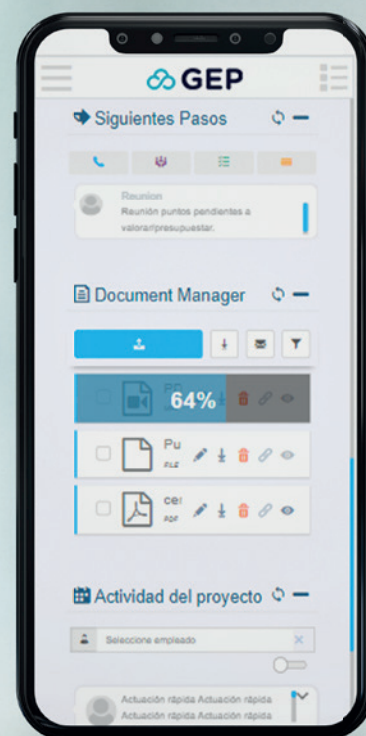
GEP

Siguientes Pasos

Reunion
Reunión puntos pendientes a valorar/presupuestar.

Document Manager

64%

Pu
FILE

ce
PDF

Actividad del proyecto

Seleccione empleado

Actuación rápida Actuación rápida
Actuación rápida Actuación rápida